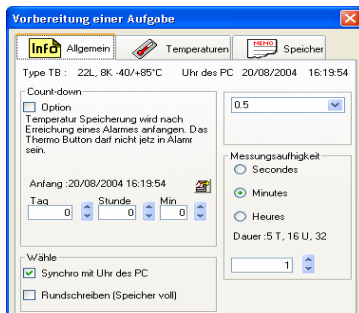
Vorbereitung einer Aufgabe

Info Allgemein
Temperaturen
MEMO Speicher

Type TB : 22L, 8K -40/+85°C
Uhr des PC 20/08/2004 16:19:54

Count-down
Option
Temperatur Speicherung wird nach Erreichung eines Alarmes anfangen. Das Thermo Button darf nicht jetzt in Alarm sein.

Anfang :20/08/2004 16:19:54
Tag 0
Stunde 0
Min 0

0.5

Messungsaufhigkeit
Secondes
Minutes
Heures
Dauer :5 T, 16 U, 32

1

Wähle
Synchro mit Uhr des PC
Rundschreiben (Speicher voll)